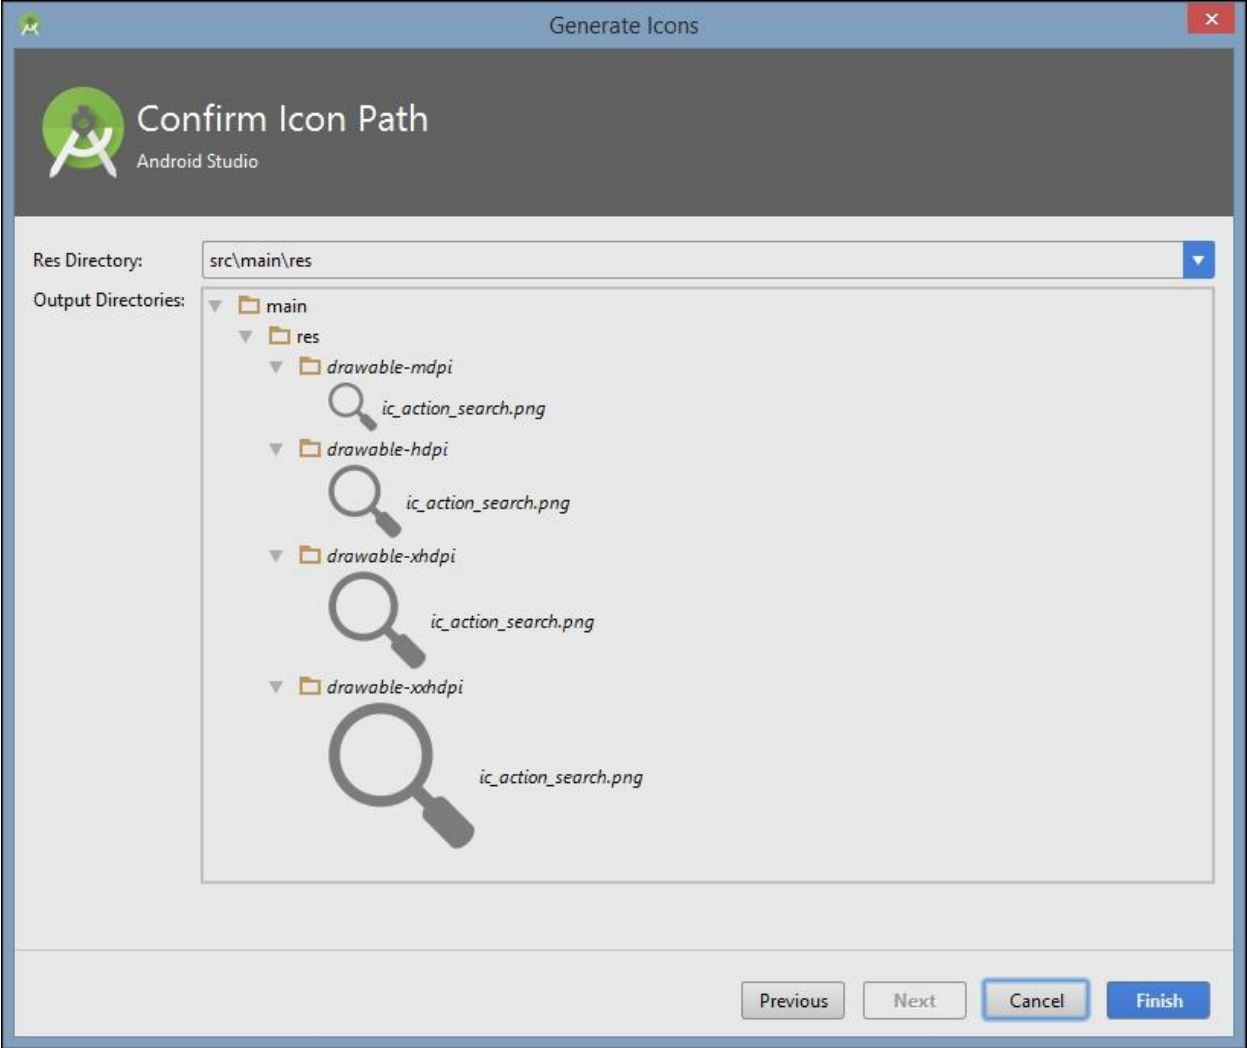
Generate Icons

Confirm Icon Path

Android Studio

Res Directory: src\main\res

Output Directories:

main

res

drawable-mdpi

ic_action_search.png

drawable-hdpi

ic_action_search.png

drawable-xhdpi

ic_action_search.png

drawable-xxhdpi

ic_action_search.png

Previous Next Cancel Finish